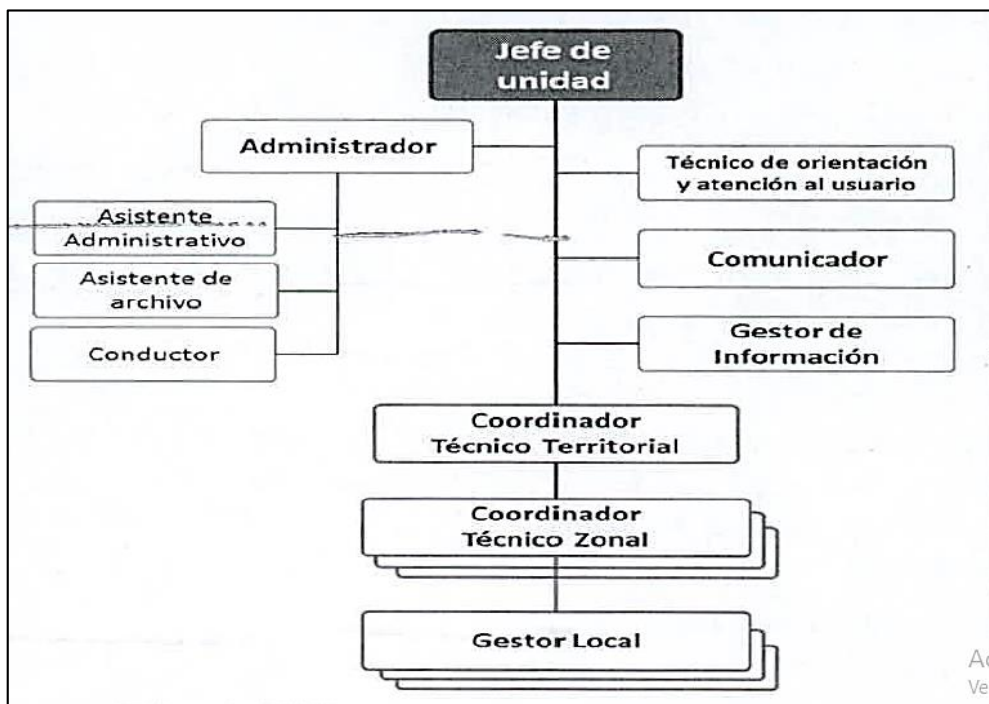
Jefe de unidad

Administrador

Técnico de orientación y atención al usuario

Asistente Administrativo

Comunicador

Asistente de archivo

Conductor

Gestor de Información

Coordinador Técnico Territorial

Coordinador Técnico Zonal

Gestor Local

Ac
Ve